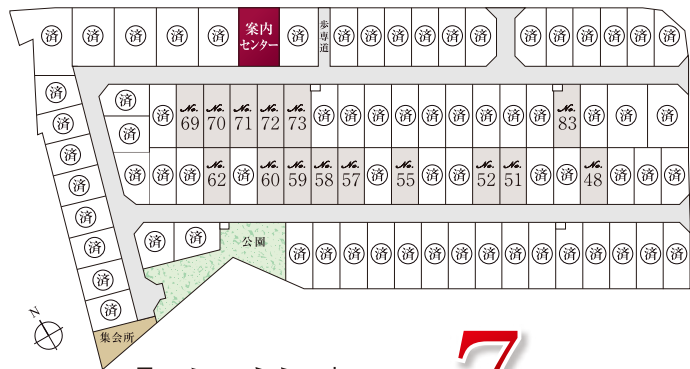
済 済 済 済 済 案内センター 済 歩専道 済 済 済 済 済 済 済 済 済 済

済 済 済 済 済 済 済 済 済 済 済

済 済 No. 69 No. 70 No. 71 No. 72 No. 73 済 済 済 済 済 済 済 済 済 No. 83 済 済 済

済 済 No. 62 済 No. 60 No. 59 No. 58 No. 57 済 No. 55 済 済 No. 52 No. 51 済 済 No. 48 済 済 済

済 済 公園 済 済 済 済 済 済 済 済 済 済 済 済 済 済 済 済

集会所

N